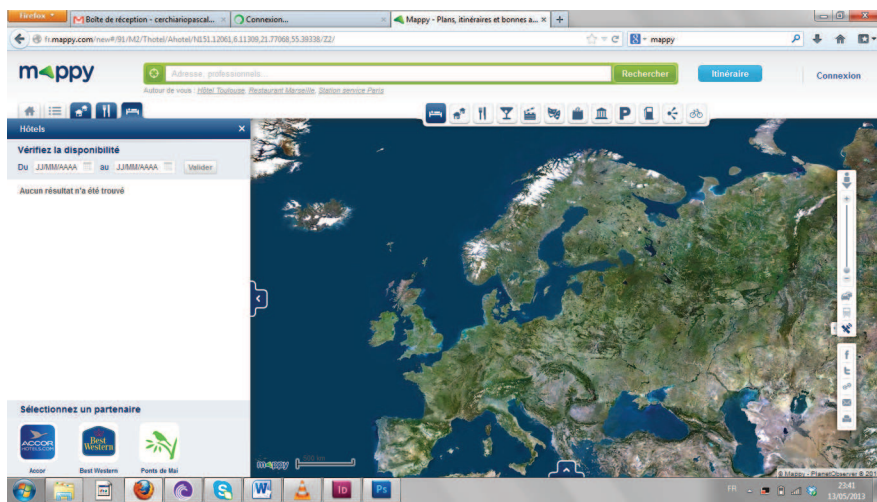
Firefox
Boîte de réception - cerchiariopascal...
Connexion...
Mappy - Plans, itinéraires et bonnes a...
+
fr.mappy.com/new#/91/M2/Thotel/Ahotel/N151.12061,6.11309,21.77068,55.39338/Z2/
mappy

mappy
Adresse, professionnels...
Rechercher
Itinéraire
Connexion
Autour de vous : Hôtel Toulouse, Restaurant Marseille, Station service Paris

Hôtels
Vérifiez la disponibilité
Du JJ/MM/AAAA au JJ/MM/AAAA Valider
Aucun résultat n'a été trouvé

Sélectionnez un partenaire
ACCOR HOTELS.COM
Accor
Best Western
Best Western
Ponts de Mai

mappy
© Mappy - PlanetObserver
FR
23:41
13/05/2013